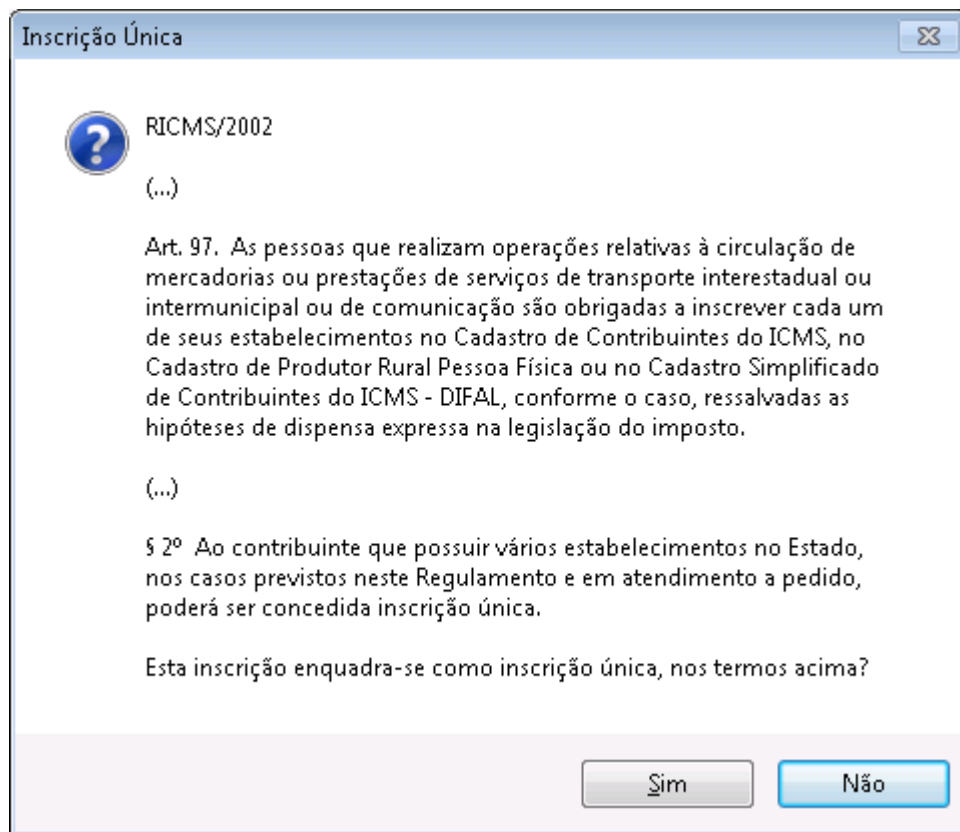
Inscrição Única

RICMS/2002

(...)

Art. 97. As pessoas que realizam operações relativas à circulação de mercadorias ou prestações de serviços de transporte interestadual ou intermunicipal ou de comunicação são obrigadas a inscrever cada um de seus estabelecimentos no Cadastro de Contribuintes do ICMS, no Cadastro de Produtor Rural Pessoa Física ou no Cadastro Simplificado de Contribuintes do ICMS - DIFAL, conforme o caso, ressalvadas as hipóteses de dispensa expressa na legislação do imposto.

(...)

§ 2º Ao contribuinte que possuir vários estabelecimentos no Estado, nos casos previstos neste Regulamento e em atendimento a pedido, poderá ser concedida inscrição única.

Esta inscrição enquadra-se como inscrição única, nos termos acima?

Sim

Não